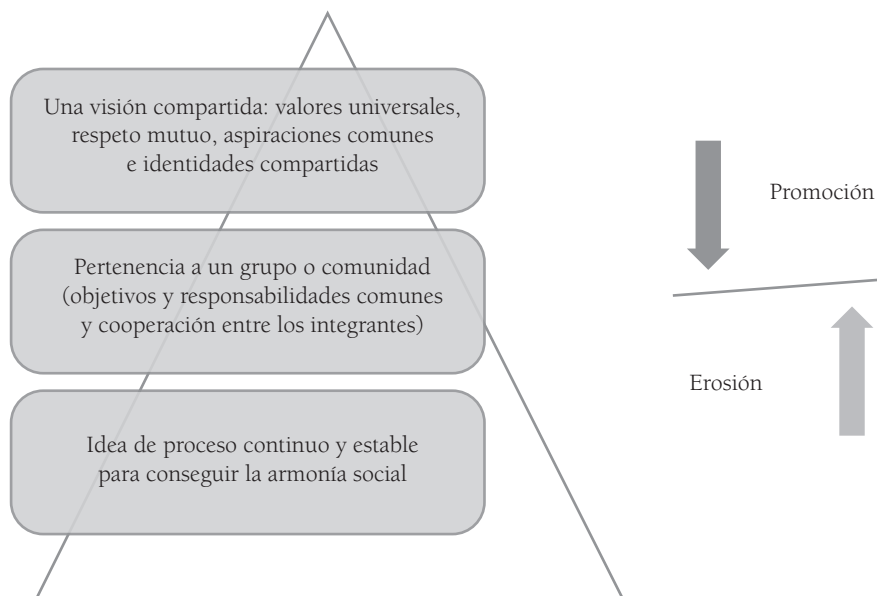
Una visión compartida: valores universales, respeto mutuo, aspiraciones comunes e identidades compartidas

Pertenencia a un grupo o comunidad (objetivos y responsabilidades comunes y cooperación entre los integrantes)

Idea de proceso continuo y estable para conseguir la armonía social

Promoción

Erosión